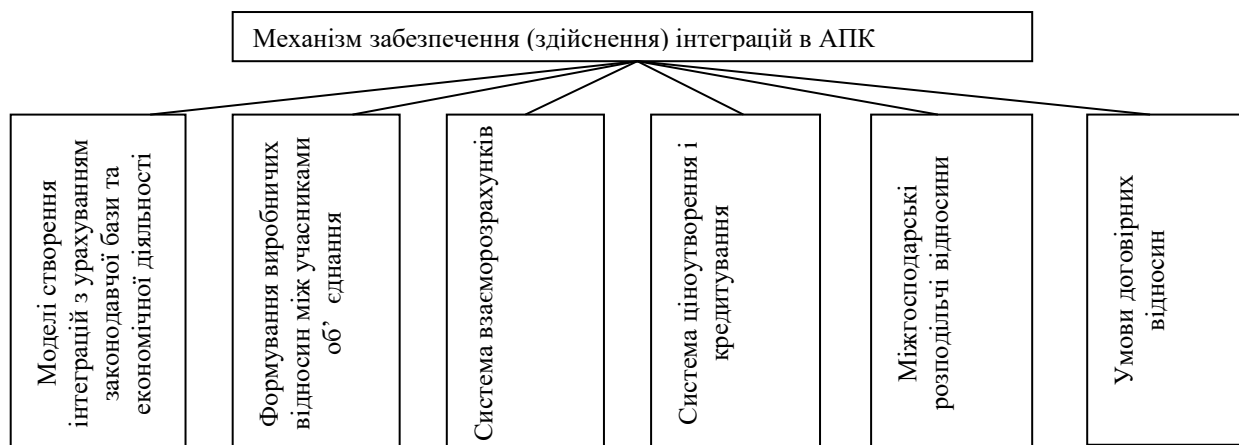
Механізм забезпечення (здійснення) інтеграцій в АПК

Моделі створення інтеграцій з урахуванням законодавчої бази та економічної діяльності

Формування виробничих відносин між учасниками об' єднання

Система взаєморозрахунків

Система ціноутворення і кредитування

Міжгосподарські розподільчі відносини

Умови договірних відносин